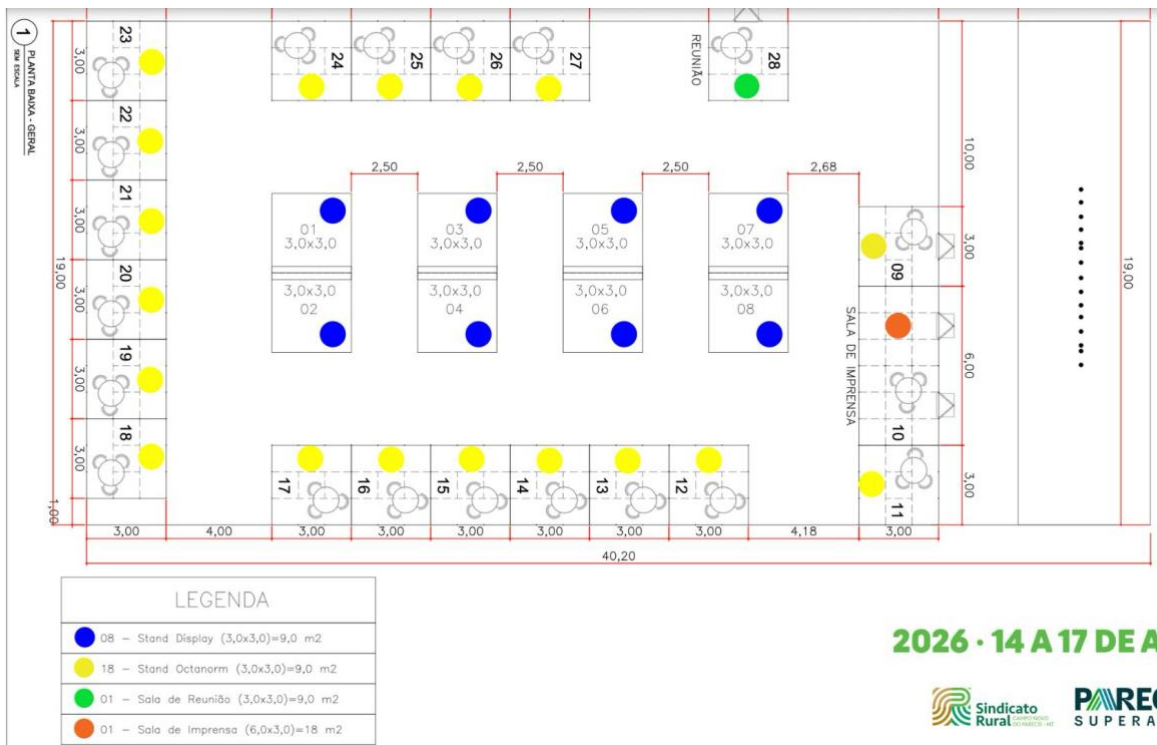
1 PLANTA BAIXA - GERAL
SEM ESCALA

23
22
21
20
19
18
3,00
3,00
3,00
3,00
3,00
3,00
19,00
1,00

24
25
26
27
REUNIÃO
28

2,50
2,50
2,50
2,68

01
3,0x3,0
3,0x3,0
02
03
3,0x3,0
3,0x3,0
04
05
3,0x3,0
3,0x3,0
06
07
3,0x3,0
3,0x3,0
08

10,00
09
3,00
SALA DE IMPRENSA
6,00
10
11
3,00
19,00

17
16
15
14
13
12

3,00
4,00
3,00
3,00
3,00
3,00
3,00
3,00
4,18
3,00
40,20

LEGENDA
08 – Stand Display (3,0x3,0)=9,0 m2
18 – Stand Octanorm (3,0x3,0)=9,0 m2
01 – Sala de Reunião (3,0x3,0)=9,0 m2
01 – Sala de Imprensa (6,0x3,0)=18 m2

2026 · 14 A 17 DE A
Sindicato Rural CAMPO NOVO DO PARECIS - MT
PAREC
SUPERA